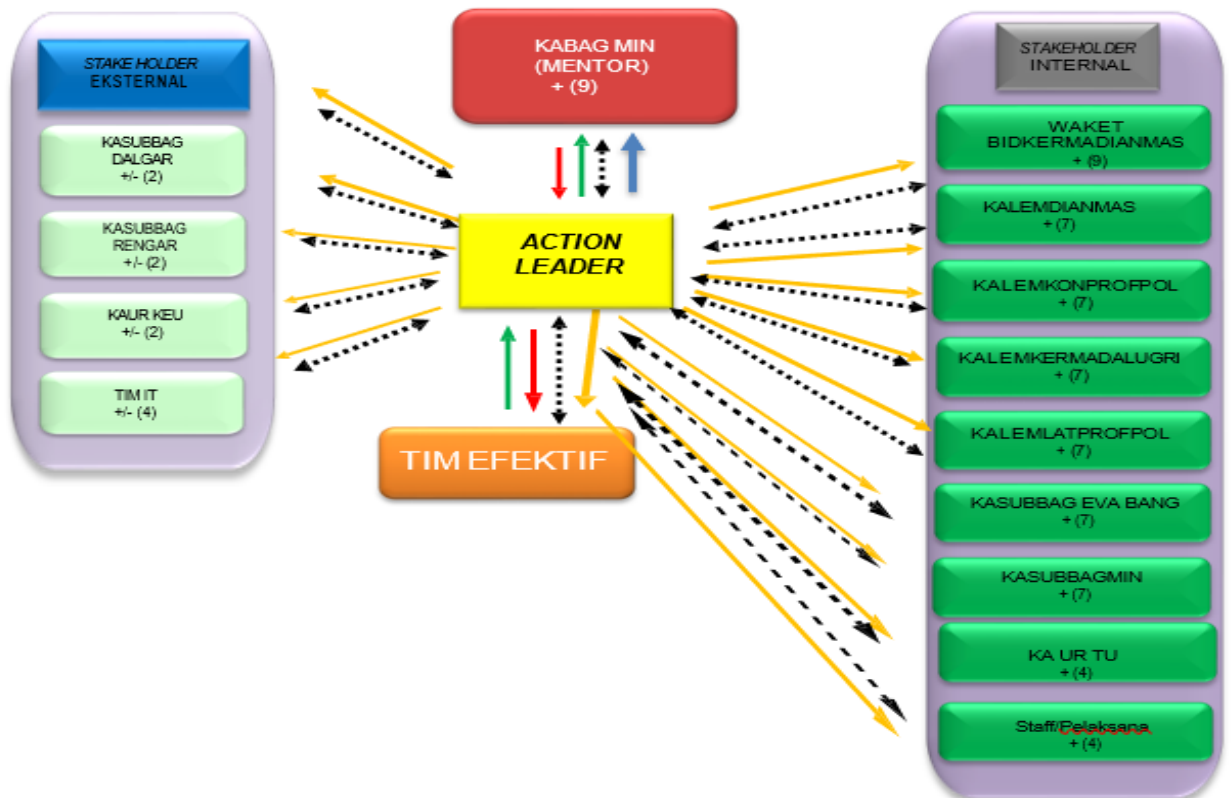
STAKE HOLDER
EKSTERNAL

KASUBBAG DALGAR
+/- (2)

KASUBBAG RENGAR
+/- (2)

KAUR KEU
+/- (2)

TIM IT
+/- (4)

KABAG MIN (MENTOR)
+ (9)

ACTION LEADER

TIM EFEKTIF

STAKEHOLDER
INTERNAL

WAKET BIDKERMADIANMAS
+ (9)

KALEMDIANMAS
+ (7)

KALEMKONPROFPOL
+ (7)

KALEMKERMADALUGRI
+ (7)

KALEMLATPROFPOL
+ (7)

KASUBBAG EVA BANG
+ (7)

KASUBBAGMIN
+ (7)

KA UR TU
+ (4)

Staff/Pelaksana
+ (4)